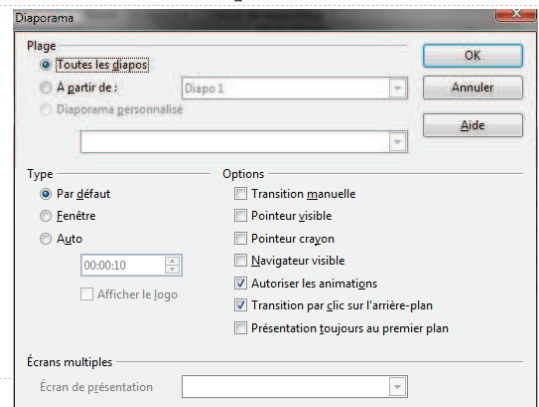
Diaporama

Plage

Toutes les diapos

À partir de :

Diapo 1

Diaporama personnalisé

OK

Annuler

Aide

Type

Par défaut

Fenêtre

Auto

00:00:10

Afficher le logo

Options

Transition manuelle

Pointeur visible

Pointeur crayon

Navigateur visible

Autoriser les animations

Transition par clic sur l'arrière-plan

Présentation toujours au premier plan

Écrans multiples

Écran de présentation